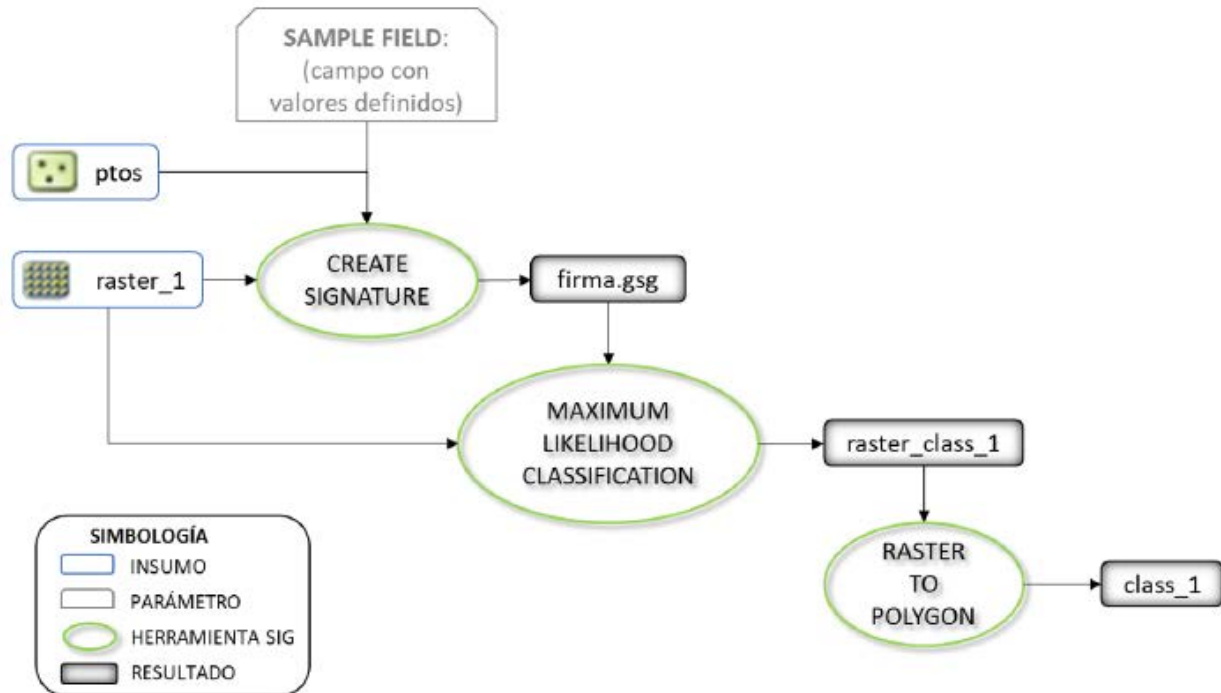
SAMPLE FIELD: (campo con valores definidos)

ptos

raster_1

CREATE SIGNATURE

firma.gsg

MAXIMUM LIKELIHOOD CLASSIFICATION

raster_class_1

RASTER TO POLYGON

class_1

SIMBOLOGÍA
INSUMO
PARÁMETRO
HERRAMIENTA SIG
RESULTADO